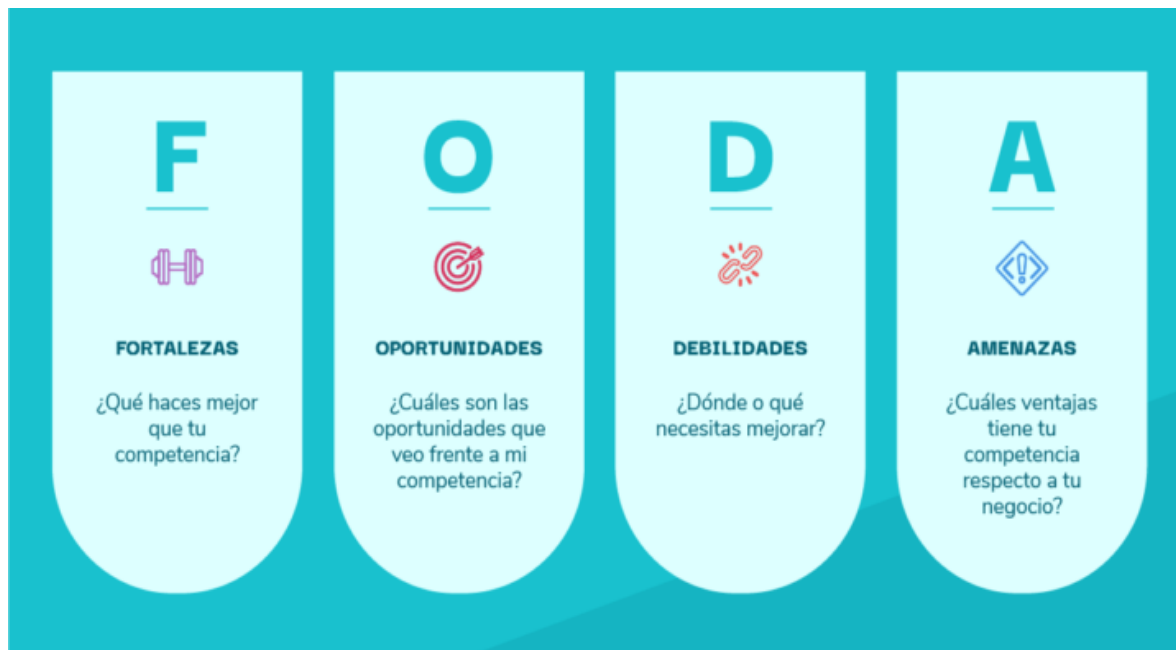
F

FORTALEZAS

¿Qué haces mejor que tu competencia?

O

OPORTUNIDADES

¿Cuáles son las oportunidades que veo frente a mi competencia?

D

DEBILIDADES

¿Dónde o qué necesitas mejorar?

A

AMENAZAS

¿Cuáles ventajas tiene tu competencia respecto a tu negocio?